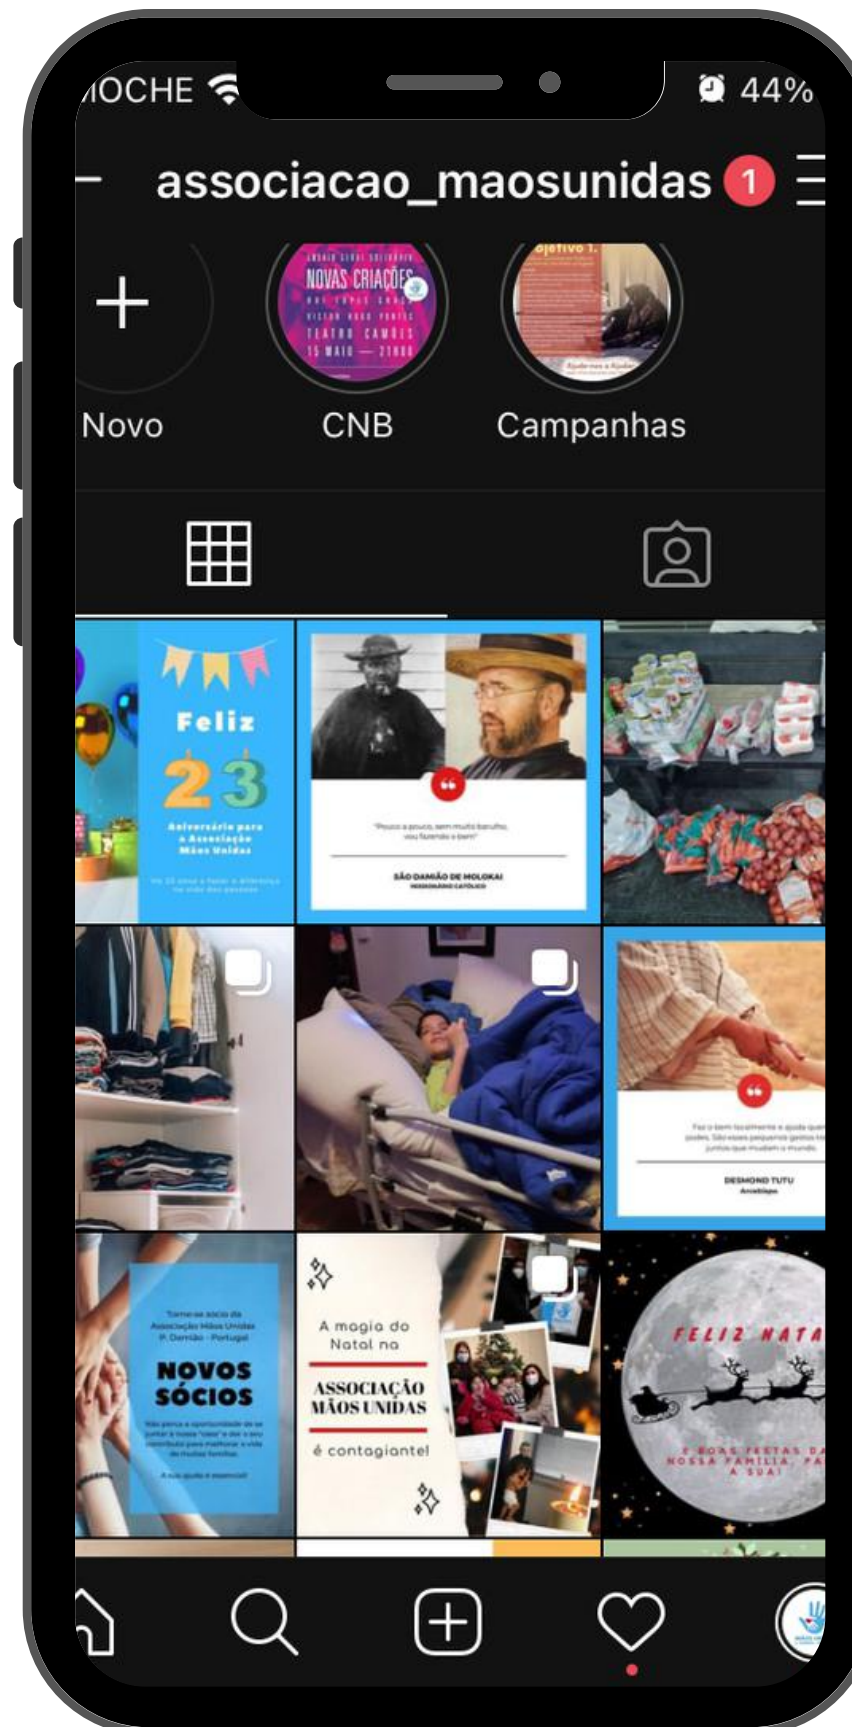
IOCHE 44%

associacao_maosunidas 1

NOVAS CRIAÇÕES
TEATRO CAMÕES
15 MAIO — 21H00

Objetivo 1.

Novo CNB Campanhas

Feliz 23
Aniversário para a Associação Mãos Unidas

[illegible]

SÃO DAMIÃO DE MOLOKAI
MISSIONÁRIO CATÓLICO

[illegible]

DESMOND TUTU
Arcebispo

Torne-se sócio da Associação Mãos Unidas P. Damião - Portugal
NOVOS SÓCIOS
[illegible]
A sua ajuda é essencial!

A magia do Natal na
ASSOCIAÇÃO MÃOS UNIDAS
é contagiante!

FELIZ NATA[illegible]
E BOAS FESTAS DA NOSSA FAMÍLIA, PA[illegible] A SUA!